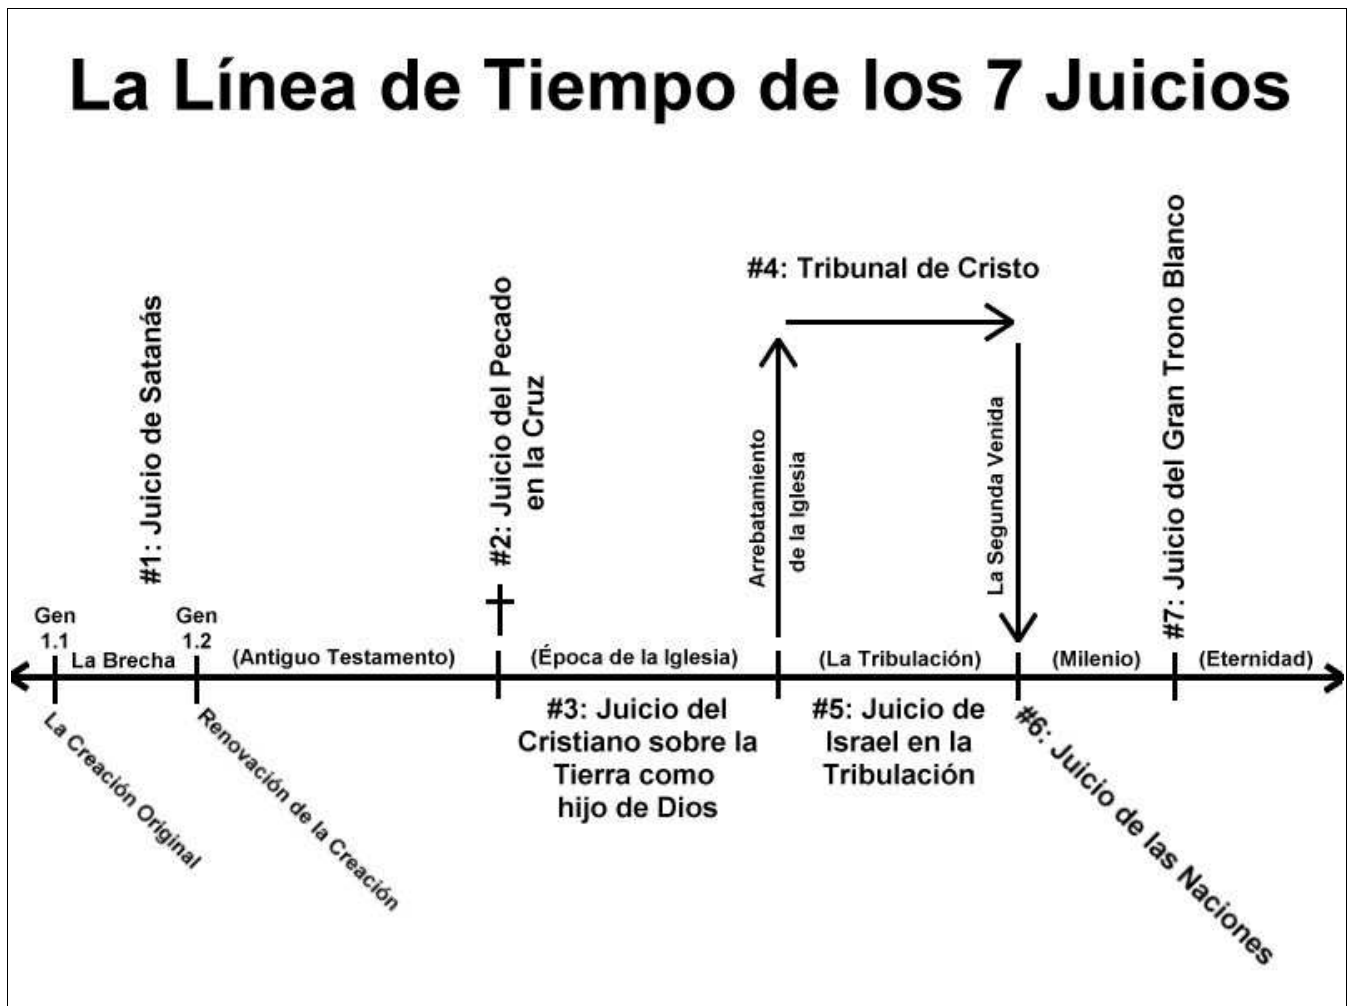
La Línea de Tiempo de los 7 Juicios

#1: Juicio de Satanás

#2: Juicio del Pecado en la Cruz

#4: Tribunal de Cristo

Arrebatamiento de la Iglesia

La Segunda Venida

#7: Juicio del Gran Trono Blanco

Gen 1.1

La Brecha

Gen 1.2

(Antiguo Testamento)

(Época de la Iglesia)

(La Tribulación)

(Milenio)

(Eternidad)

La Creación Original

Renovación de la Creación

#3: Juicio del Cristiano sobre la Tierra como hijo de Dios

#5: Juicio de Israel en la Tribulación

#6: Juicio de las Naciones